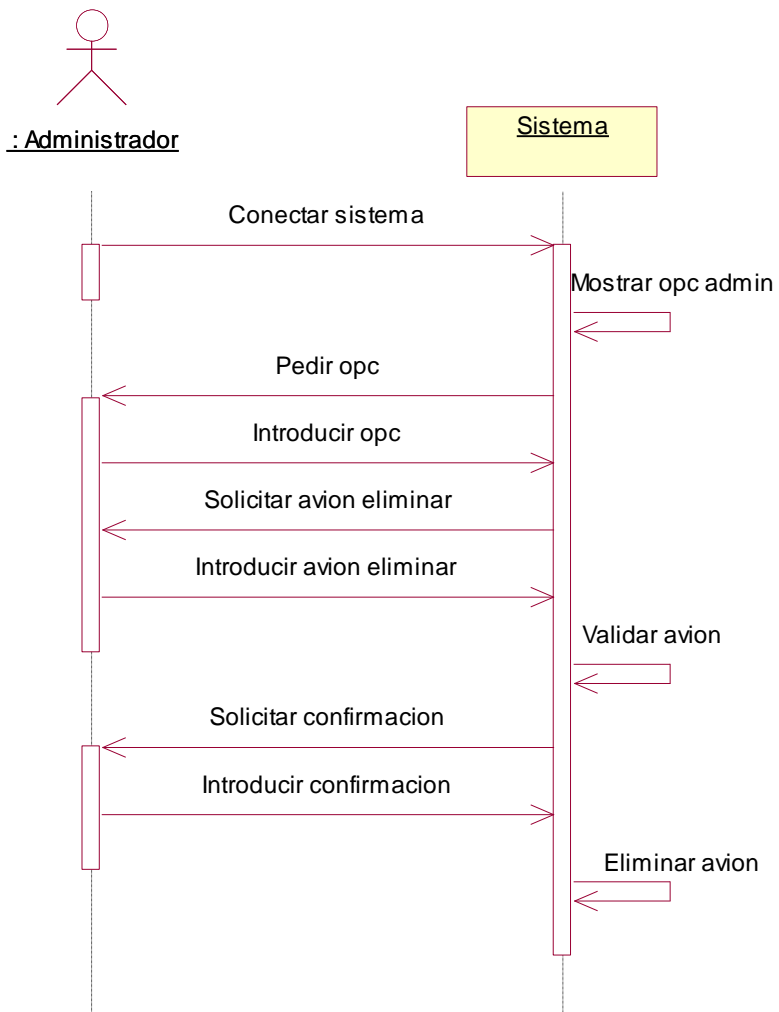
: Administrador

Sistema

Conectar sistema

Mostrar opc admin

Pedir opc

Introducir opc

Solicitar avion eliminar

Introducir avion eliminar

Validar avion

Solicitar confirmacion

Introducir confirmacion

Eliminar avion